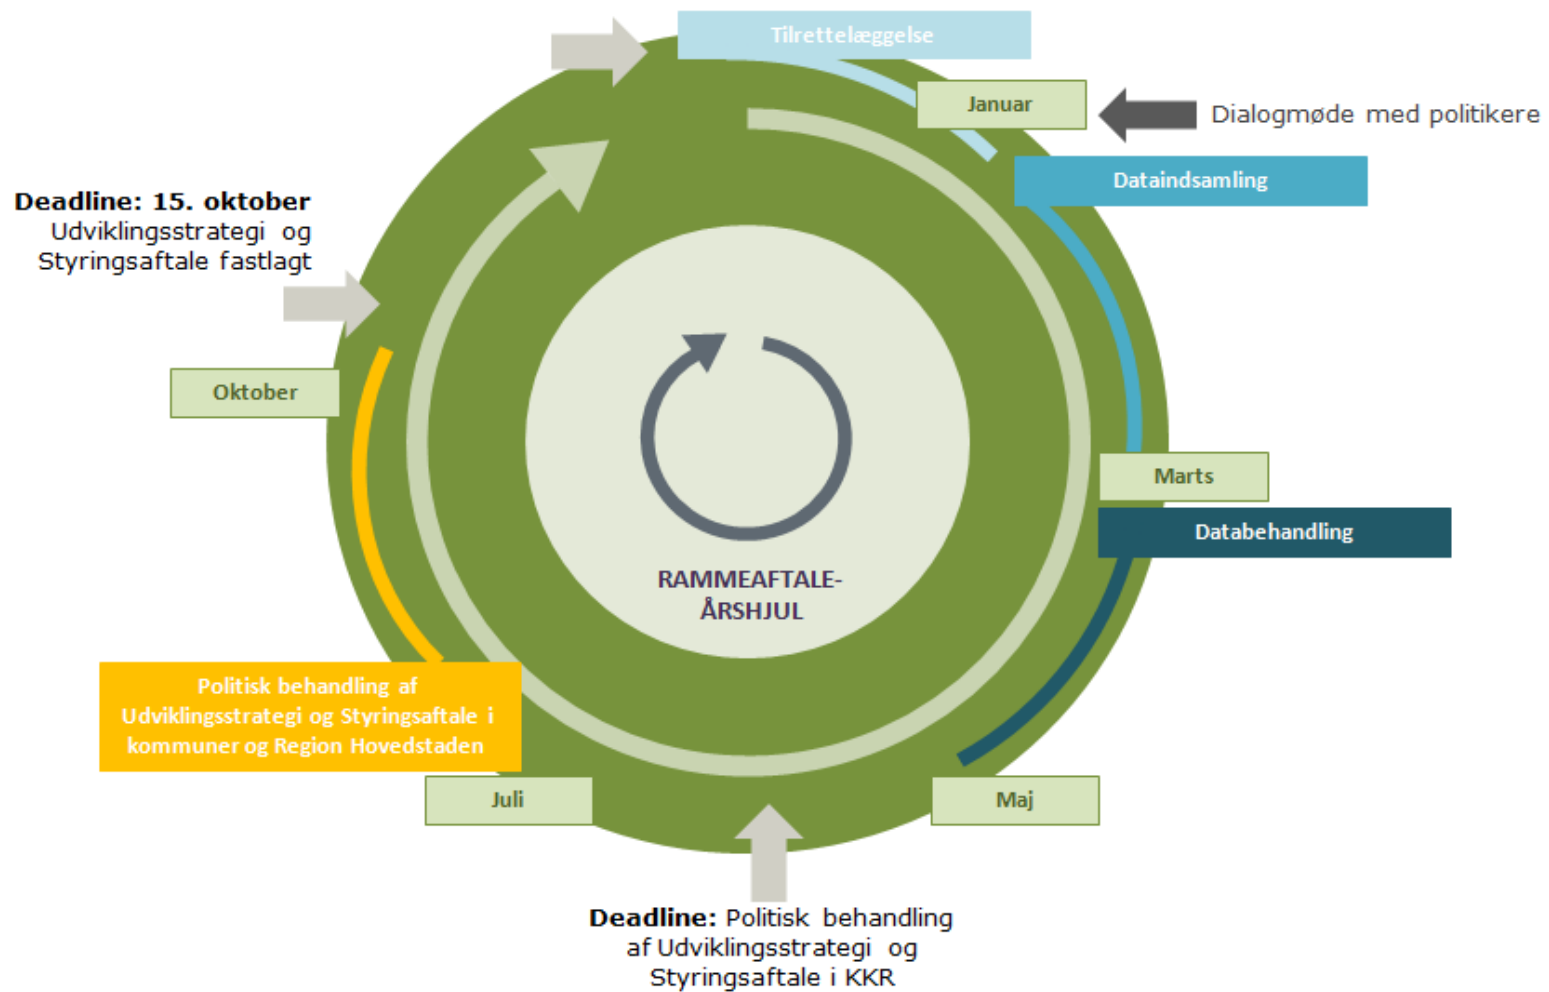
Tilrettelæggelse

Januar

Dialogmøde med politikere

Dataindsamling

Deadline: 15. oktober
Udviklingsstrategi og Styringsaftale fastlagt

Oktober

Marts

Databehandling

RAMMEAFTALE-
ÅRSHJUL

Politisk behandling af Udviklingsstrategi og Styringsaftale i kommuner og Region Hovedstaden

Juli

Maj

Deadline: Politisk behandling af Udviklingsstrategi og Styringsaftale i KKR